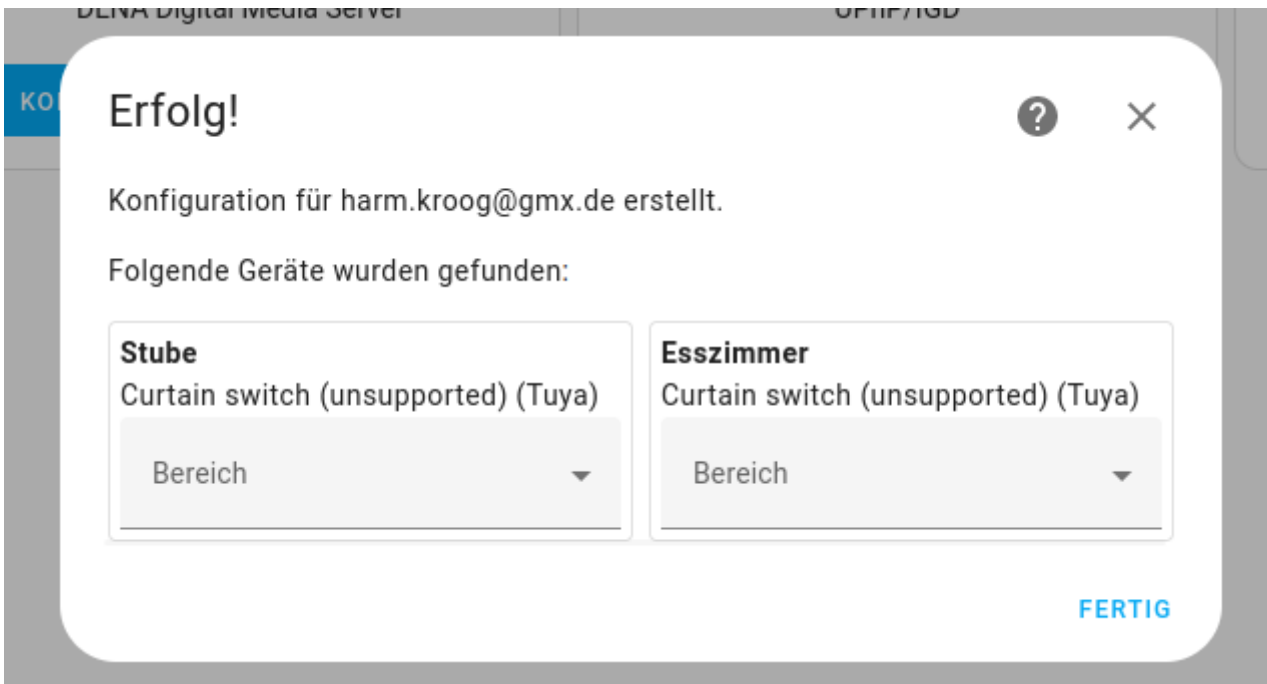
DLNA Digital Media Server

UPnP/IGD

KO

Erfolg!

Konfiguration für harm.kroog@gmx.de erstellt.

Folgende Geräte wurden gefunden:

**Stube**
Curtain switch (unsupported) (Tuya)
Bereich

**Esszimmer**
Curtain switch (unsupported) (Tuya)
Bereich

FERTIG